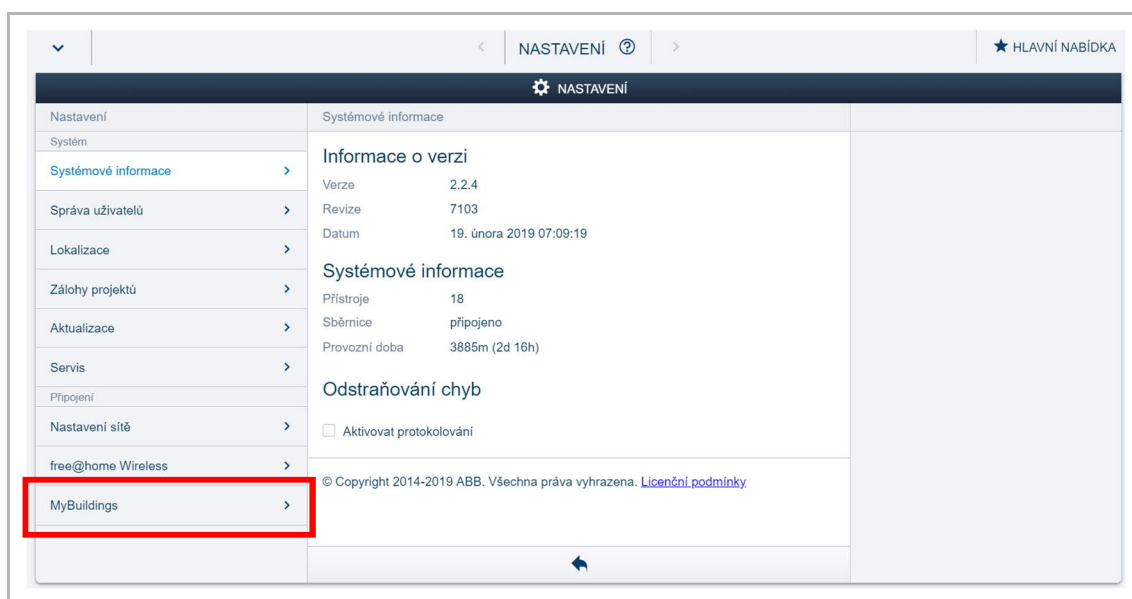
NASTAVENÍ ⓘ

★ HLAVNÍ NABÍDKA

NASTAVENÍ

Nastavení

Systém

Systémové informace

Správa uživatelů

Lokalizace

Zálohy projektů

Aktualizace

Servis

Připojení

Nastavení sítě

free@home Wireless

MyBuildings

Systémové informace

Informace o verzi

| | |
|---|---|
| Verze | 2.2.4 |
| Revize | 7103 |
| Datum | 19. února 2019 07:09:19 |

Systémové informace

| | |
|---|---|
| Přístroje | 18 |
| Sběrnice | připojeno |
| Provozní doba | 3885m (2d 16h) |

Odstraňování chyb

Aktivovat protokolování

© Copyright 2014-2019 ABB. Všechna práva vyhrazena. Licenční podmínky